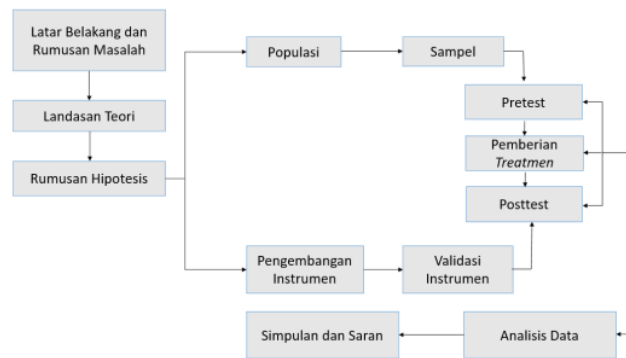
Latar Belakang dan Rumusan Masalah

Landasan Teori

Rumusan Hipotesis

Populasi

Sampel

Pretest

Pemberian *Treatmen*

Posttest

Pengembangan Instrumen

Validasi Instrumen

Simpulan dan Saran

Analisis Data